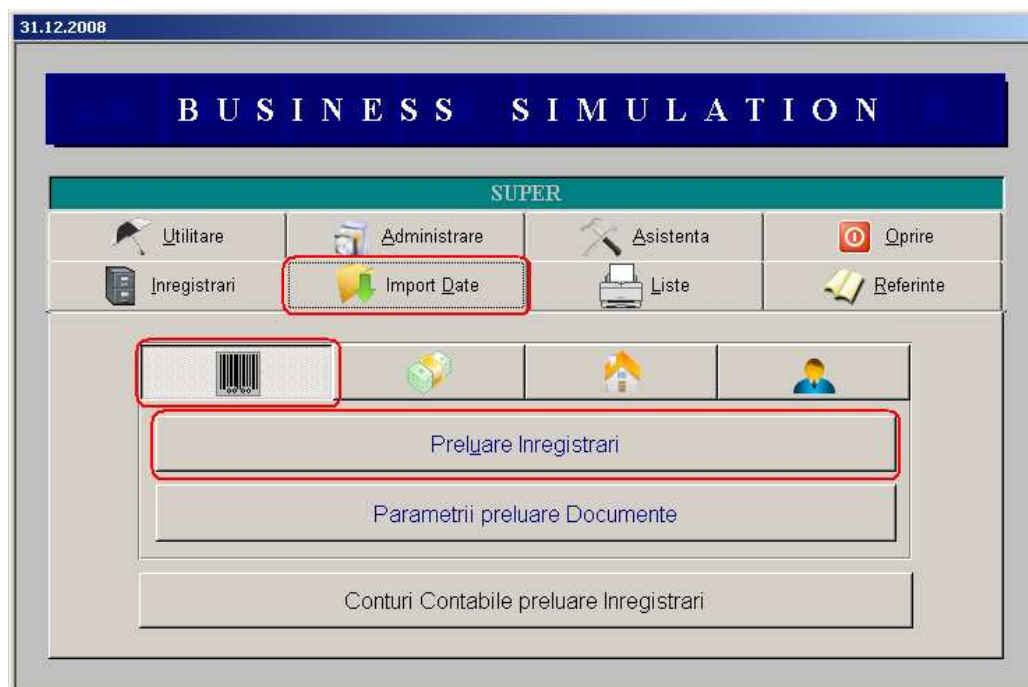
31.12.2008

BUSINESS SIMULATION

SUPER

Utilitare
Administrare
Asistenta
Oprire
Inregistrari
Import Date
Liste
Referinte

Preluare Inregistrari

Parametrii preluare Documente

Conturi Contabile preluare Inregistrari